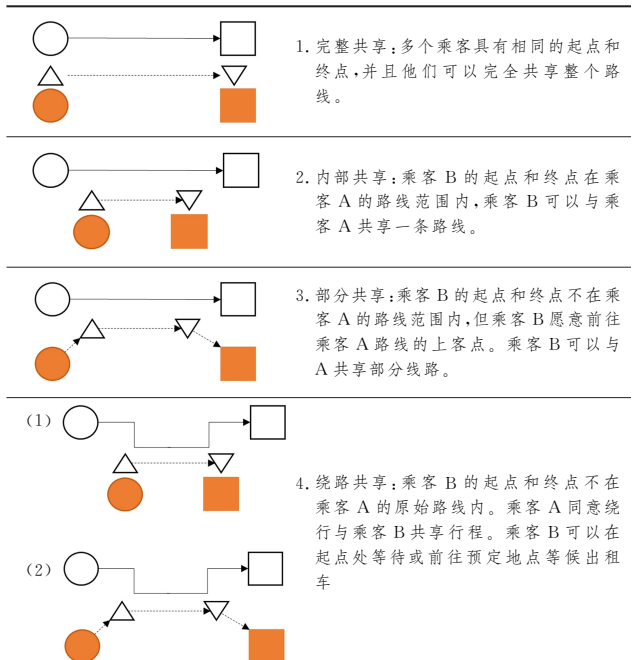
1. 完整共享：多个乘客具有相同的起点和终点，并且他们可以完全共享整个路线。

2. 内部共享：乘客 B 的起点和终点在乘客 A 的路线范围内，乘客 B 可以与乘客 A 共享一条路线。

3. 部分共享：乘客 B 的起点和终点不在乘客 A 的路线范围内，但乘客 B 愿意前往乘客 A 路线的上客点。乘客 B 可以与 A 共享部分线路。

(1)

(2)

4. 绕路共享：乘客 B 的起点和终点不在乘客 A 的原始路线内。乘客 A 同意绕行与乘客 B 共享行程。乘客 B 可以在起点处等待或前往预定地点等候出租车